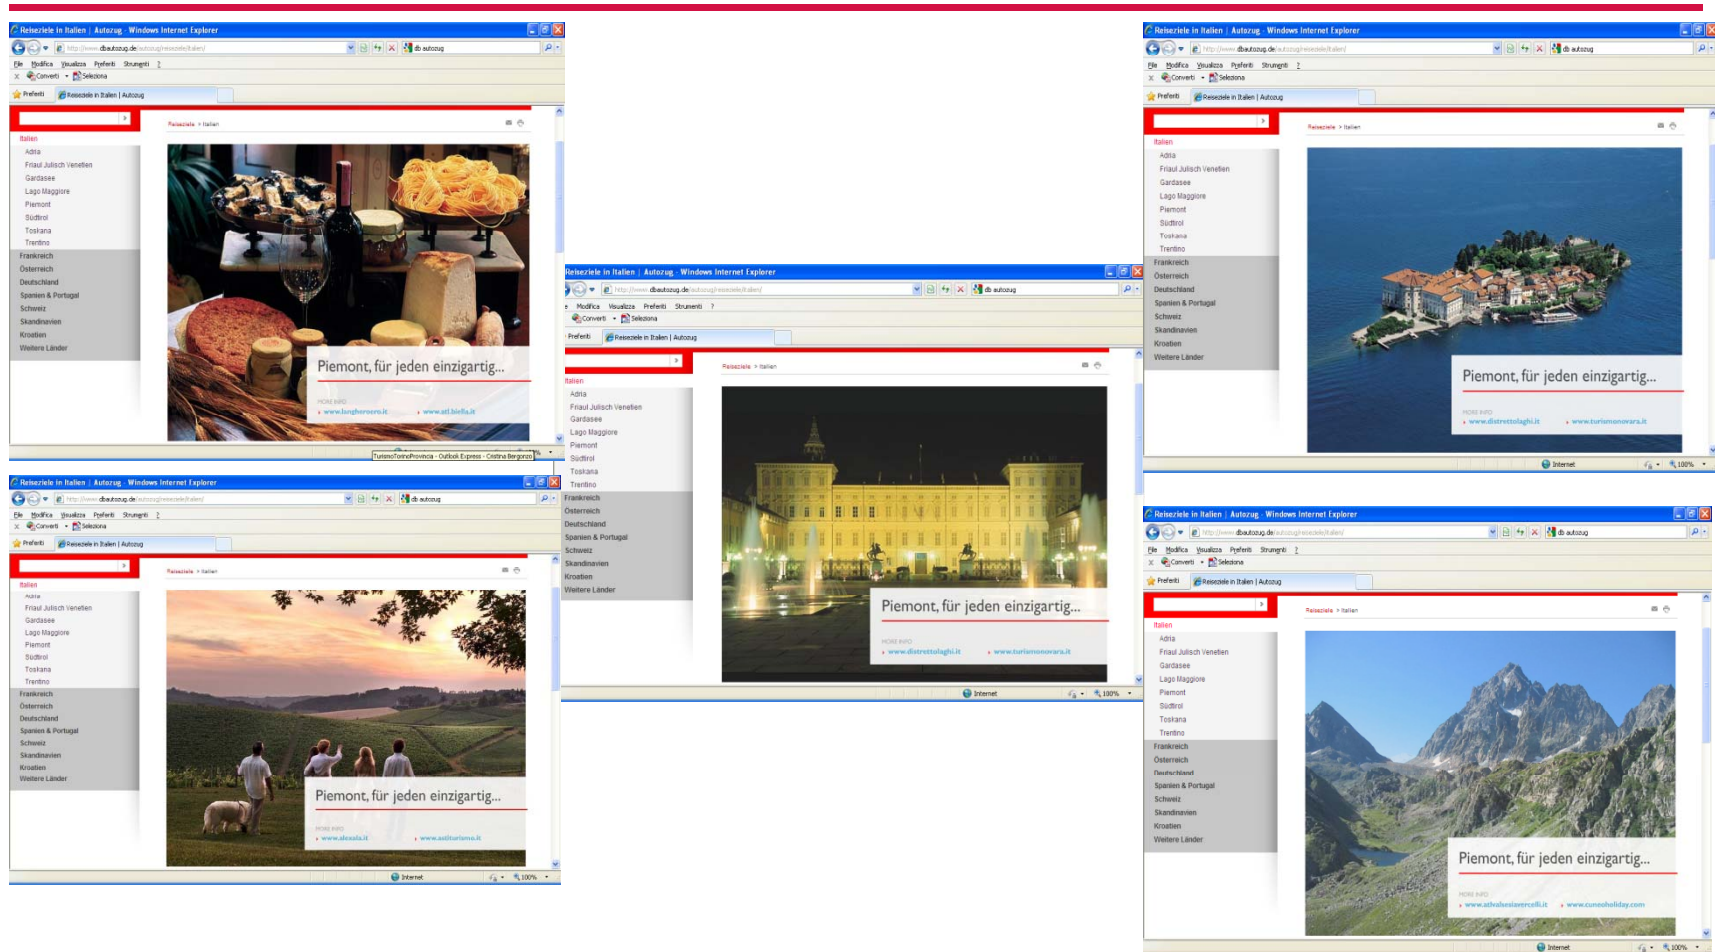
Reiseziele in Italien | Autozug - Windows Internet Explorer
http://www.dbautozug.de/autozug/reiseziele/italien/
db autozug
File Modifica Visualizza Preferiti Strumenti ?
Converti Seleziona
Preferiti Reiseziele in Italien | Autozug
Reiseziele > Italien
Italien
Adria
Friaul Julisch Venetien
Gardasee
Lago Maggiore
Piemont
Südtirol
Toskana
Trentino
Frankreich
Österreich
Deutschland
Spanien & Portugal
Schweiz
Skandinavien
Kroatien
Weitere Länder
Piemont, für jeden einzigartig...
MORE INFO
www.langheroero.it
www.atl.biella.it
TurismoTorinoProvincia - Outlook Express - Cristina Bergonzo

Reiseziele in Italien | Autozug - Windows Internet Explorer
http://www.dbautozug.de/autozug/reiseziele/italien/
db autozug
File Modifica Visualizza Preferiti Strumenti ?
Converti Seleziona
Preferiti Reiseziele in Italien | Autozug
Reiseziele > Italien
Italien
Adria
Friaul Julisch Venetien
Gardasee
Lago Maggiore
Piemont
Südtirol
Toskana
Trentino
Frankreich
Österreich
Deutschland
Spanien & Portugal
Schweiz
Skandinavien
Kroatien
Weitere Länder
Piemont, für jeden einzigartig...
MORE INFO
www.alexala.it
www.astiturismo.it
Internet 100%

Reiseziele in Italien | Autozug - Windows Internet Explorer
http://www.dbautozug.de/autozug/reiseziele/italien/
db autozug
Modifica Visualizza Preferiti Strumenti ?
Converti Seleziona
Preferiti Reiseziele in Italien | Autozug
Reiseziele > Italien
Italien
Adria
Friaul Julisch Venetien
Gardasee
Lago Maggiore
Piemont
Südtirol
Toskana
Trentino
Frankreich
Österreich
Deutschland
Spanien & Portugal
Schweiz
Skandinavien
Kroatien
Weitere Länder
Piemont, für jeden einzigartig...
MORE INFO
www.distrettolaghi.it
www.turismonovara.it
Internet 100%

Reiseziele in Italien | Autozug - Windows Internet Explorer
http://www.dbautozug.de/autozug/reiseziele/italien/
db autozug
File Modifica Visualizza Preferiti Strumenti ?
Converti Seleziona
Preferiti Reiseziele in Italien | Autozug
Reiseziele > Italien
Italien
Adria
Friaul Julisch Venetien
Gardasee
Lago Maggiore
Piemont
Südtirol
Toskana
Trentino
Frankreich
Österreich
Deutschland
Spanien & Portugal
Schweiz
Skandinavien
Kroatien
Weitere Länder
Piemont, für jeden einzigartig...
MORE INFO
www.distrettolaghi.it
www.turismonovara.it
Internet 100%

Reiseziele in Italien | Autozug - Windows Internet Explorer
http://www.dbautozug.de/autozug/reiseziele/italien/
db autozug
File Modifica Visualizza Preferiti Strumenti ?
Converti Seleziona
Preferiti Reiseziele in Italien | Autozug
Reiseziele > Italien
Italien
Adria
Friaul Julisch Venetien
Gardasee
Lago Maggiore
Piemont
Südtirol
Toskana
Trentino
Frankreich
Österreich
Deutschland
Spanien & Portugal
Schweiz
Skandinavien
Kroatien
Weitere Länder
Piemont, für jeden einzigartig...
MORE INFO
www.atlvalsesiavercelli.it
www.cuneoholiday.com
Internet 100%